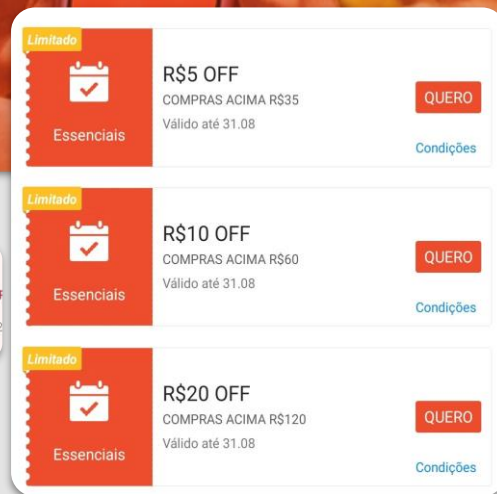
Limitado
Essenciais
R$5 OFF
COMPRAS ACIMA R$35
Válido até 31.08
QUERO
Condições

Limitado
Essenciais
R$10 OFF
COMPRAS ACIMA R$60
Válido até 31.08
QUERO
Condições

Limitado
Essenciais
R$20 OFF
COMPRAS ACIMA R$120
Válido até 31.08
QUERO
Condições